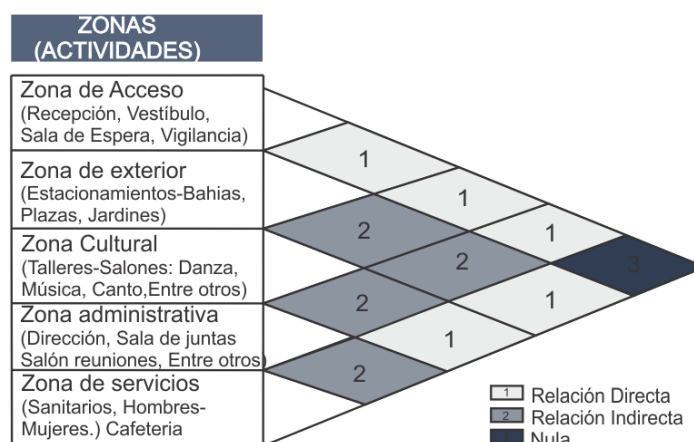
ZONAS (ACTIVIDADES)

Zona de Acceso (Recepción, Vestíbulo, Sala de Espera, Vigilancia)

Zona de exterior (Estacionamientos-Bahias, Plazas, Jardines)

Zona Cultural (Talleres-Salones: Danza, Música, Canto,Entre otros)

Zona administrativa (Dirección, Sala de juntas Salón reuniones, Entre otros)

Zona de servicios (Sanitarios, Hombres-Mujeres.) Cafeteria

1
1
2
1
2
3
2
1
1
2

1 Relación Directa
2 Relación Indirecta
Nula